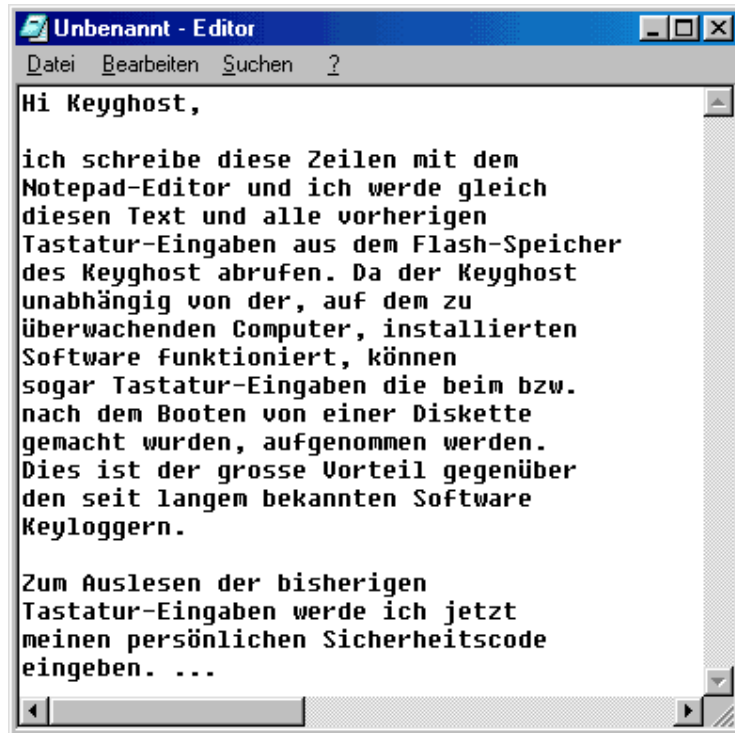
Unbenannt - Editor

Datei Bearbeiten Suchen ?

Hi Keyghost,

ich schreibe diese Zeilen mit dem Notepad-Editor und ich werde gleich diesen Text und alle vorherigen Tastatur-Eingaben aus dem Flash-Speicher des Keyghost abrufen. Da der Keyghost unabhängig von der, auf dem zu überwachenden Computer, installierten Software funktioniert, können sogar Tastatur-Eingaben die beim bzw. nach dem Booten von einer Diskette gemacht wurden, aufgenommen werden. Dies ist der grosse Vorteil gegenüber den seit langem bekannten Software Keyloggern.

Zum Auslesen der bisherigen Tastatur-Eingaben werde ich jetzt meinen persönlichen Sicherheitscode eingeben. ...